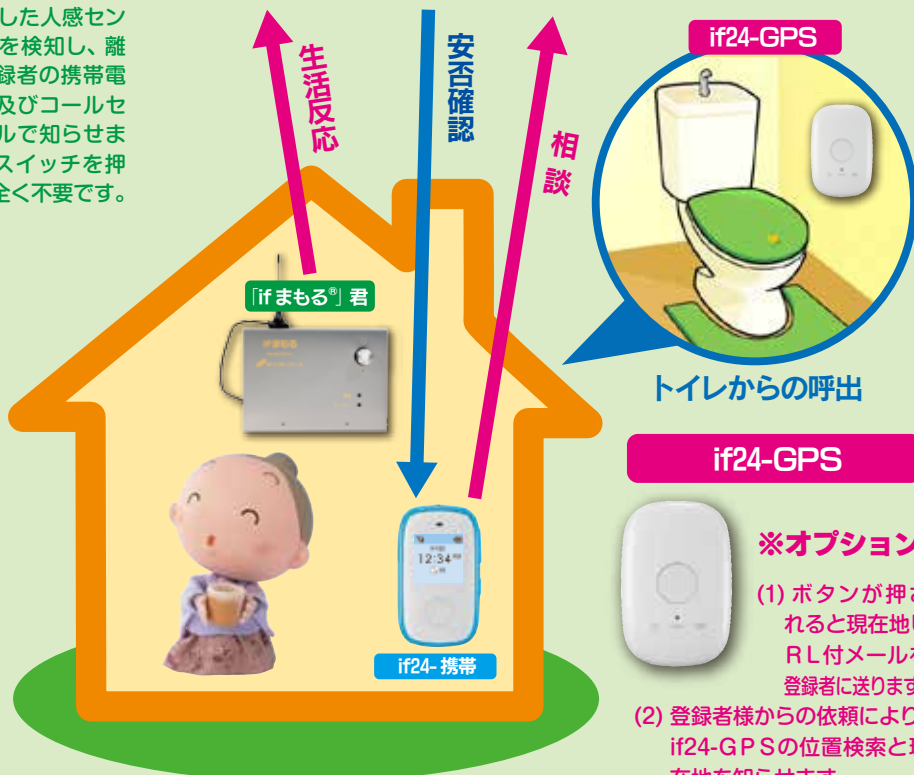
した人感セン
を検知し、離
録者の携帯電
及びコールセ
ルで知らせま
スイッチを押
全く不要です。

生活反応

安否確認

相談

「if まもる®」君

if24-GPS

トイレからの呼出

if24-GPS

※オプション

(1) ボタンが押さ
れると現在地し
ＲＬ付メールを
登録者に送ります

(2) 登録者様からの依頼により
if24-ＧＰＳの位置検索と現
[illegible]

12:34

if24- 携帯